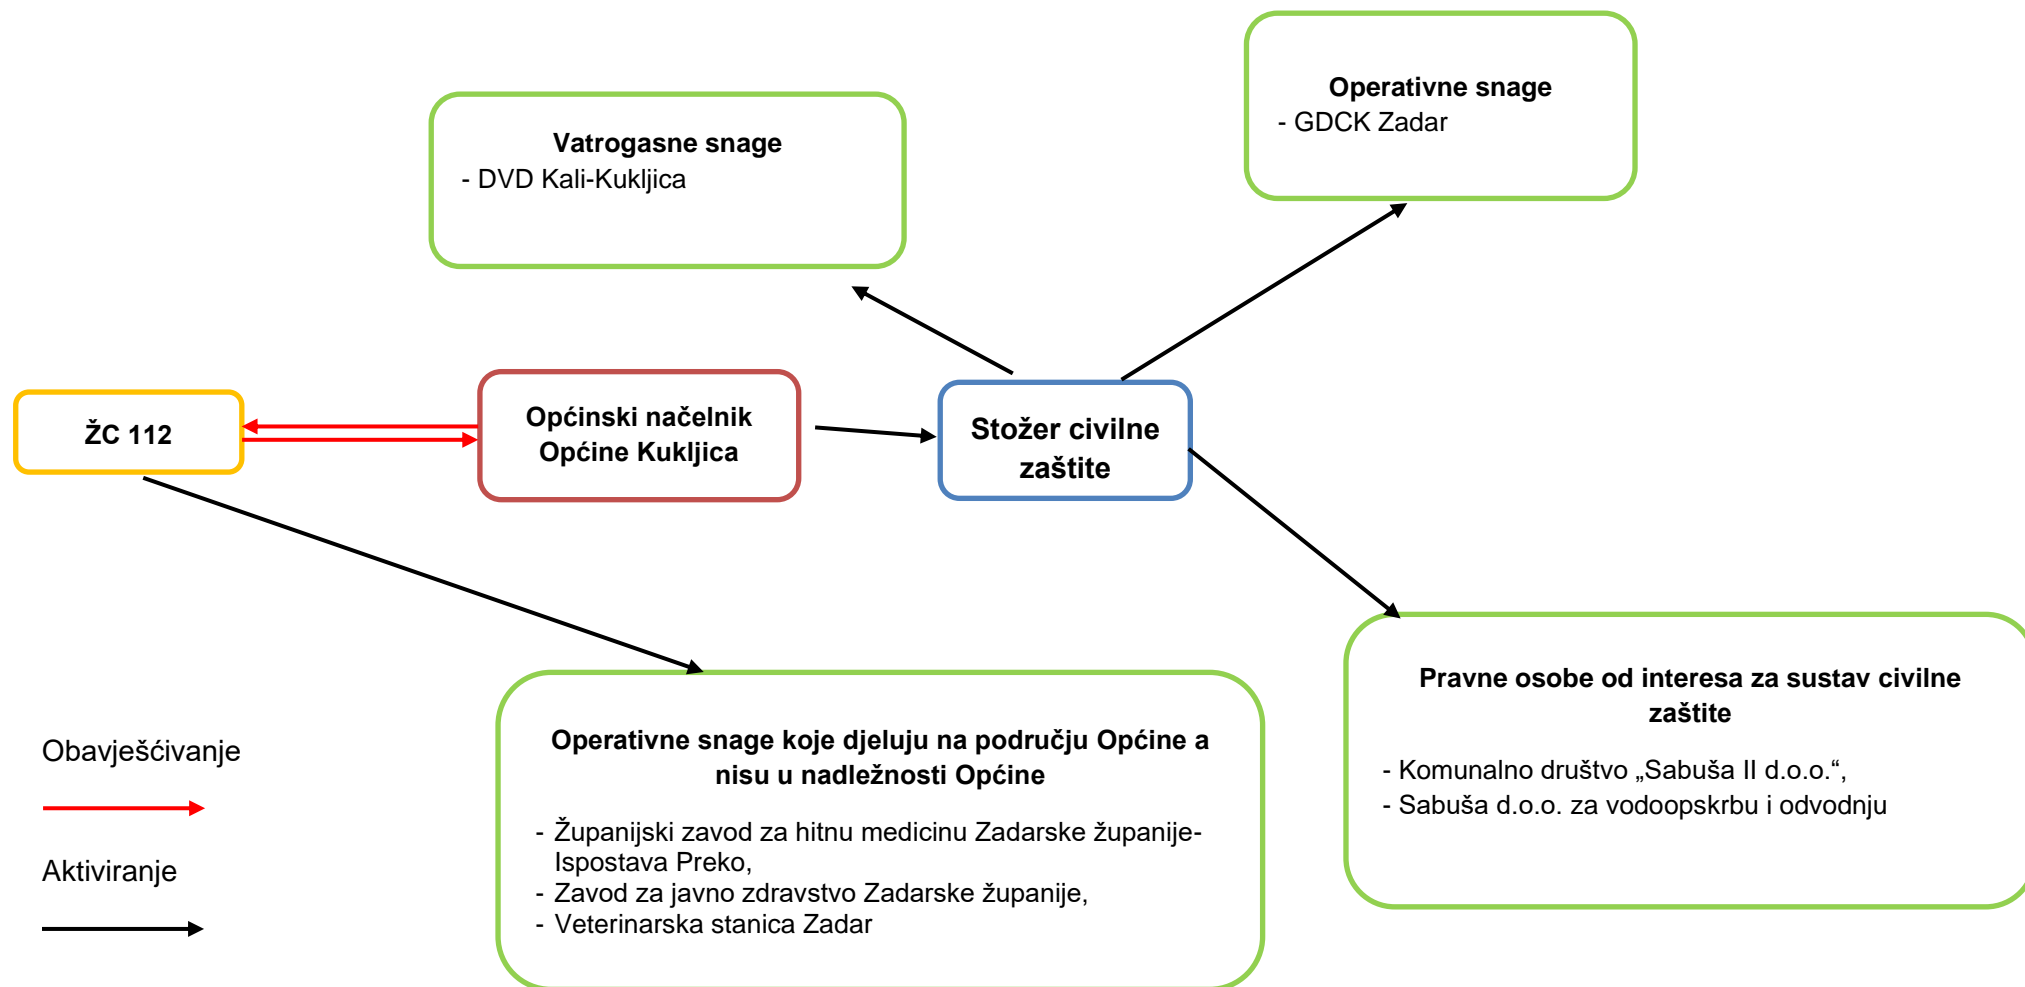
Operativne snage
- GDCK Zadar

Vatrogasne snage
- DVD Kali-Kukljica

ŽC 112

Općinski načelnik Općine Kukljica

Stožer civilne zaštite

Pravne osobe od interesa za sustav civilne zaštite

- Komunalno društvo „Sabuša II d.o.o.“,
- Sabuša d.o.o. za vodoopskrbu i odvodnju

Operativne snage koje djeluju na području Općine a nisu u nadležnosti Općine

- Županijski zavod za hitnu medicinu Zadarske županije-Ispostava Preko,
- Zavod za javno zdravstvo Zadarske županije,
- Veterinarska stanica Zadar

Obavješćivanje

Aktiviranje